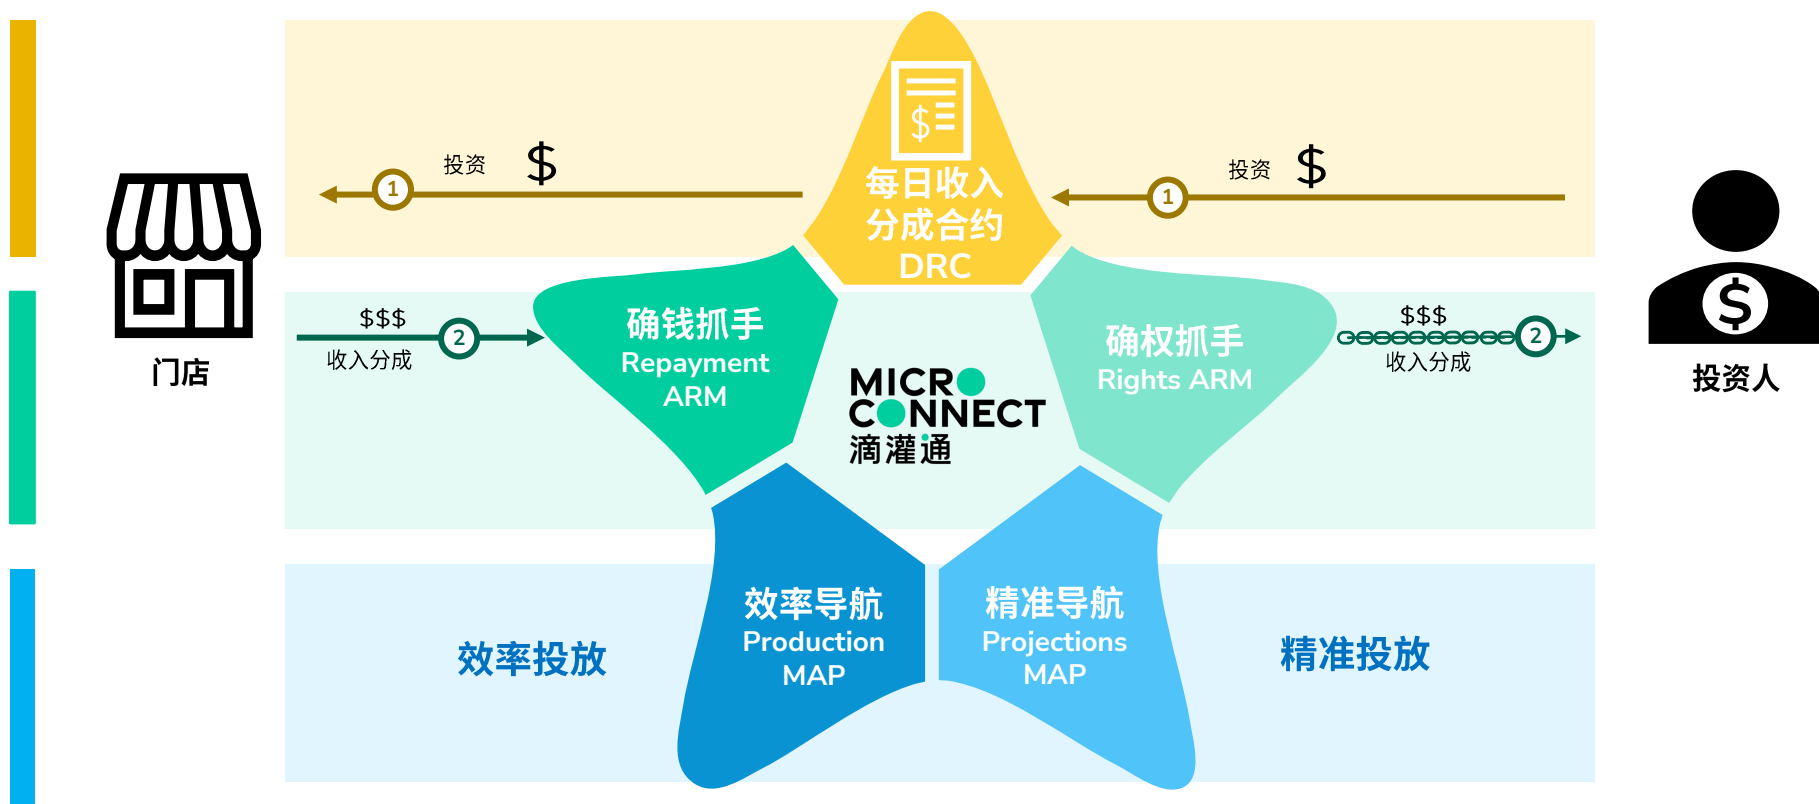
门店

投资 $ 1

$
每日收入
分成合约
DRC

投资 $ 1

投资人

$$$ 2 收入分成

确钱抓手
Repayment
ARM

MICRO
CONNECT
滴灌通

确权抓手
Rights ARM

$$$ 2 收入分成

效率投放

效率导航
Production
MAP

精准导航
Projections
MAP

精准投放